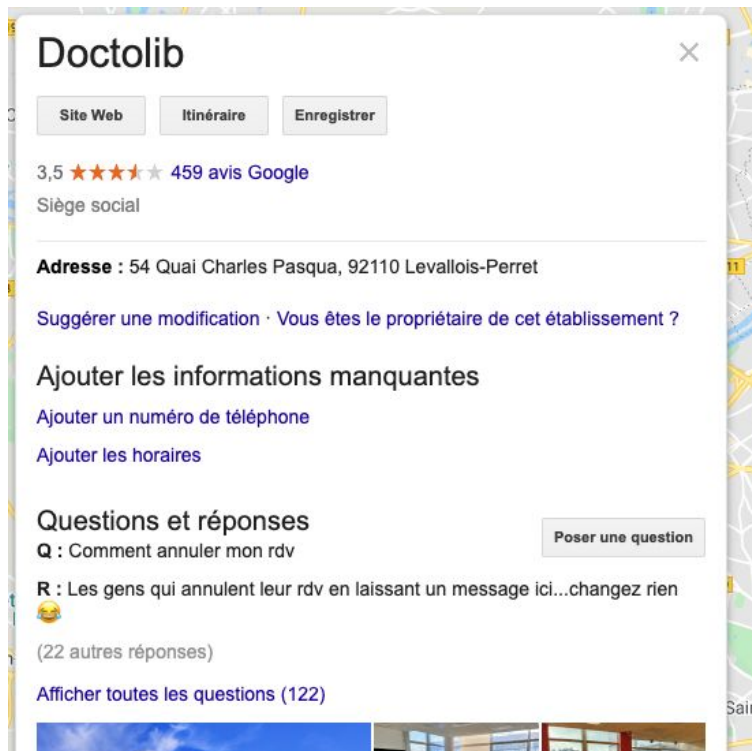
Doctolib

Site Web | Itinéraire | Enregistrer

3,5 ★★★★★ 459 avis Google
Siège social

**Adresse :** 54 Quai Charles Pasqua, 92110 Levallois-Perret

Suggérer une modification · Vous êtes le propriétaire de cet établissement ?

Ajouter les informations manquantes

Ajouter un numéro de téléphone

Ajouter les horaires

Questions et réponses

Poser une question

**Q :** Comment annuler mon rdv

**R :** Les gens qui annulent leur rdv en laissant un message ici...changez rien 😂

(22 autres réponses)

Afficher toutes les questions (122)

Sai